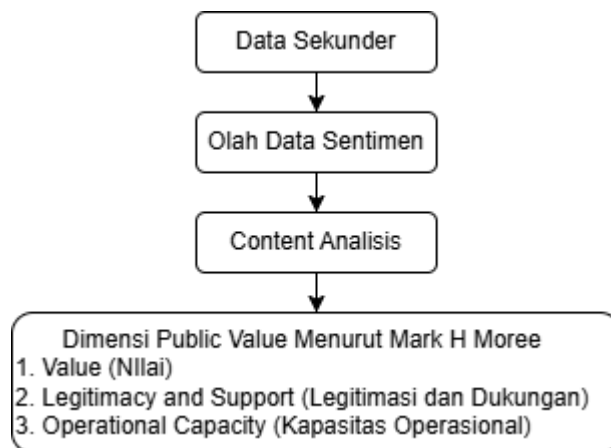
Data Sekunder

Olah Data Sentimen

Content Analisis

Dimensi Public Value Menurut Mark H Moree
1. Value (NIlai)
2. Legitimacy and Support (Legitimasi dan Dukungan)
3. Operational Capacity (Kapasitas Operasional)